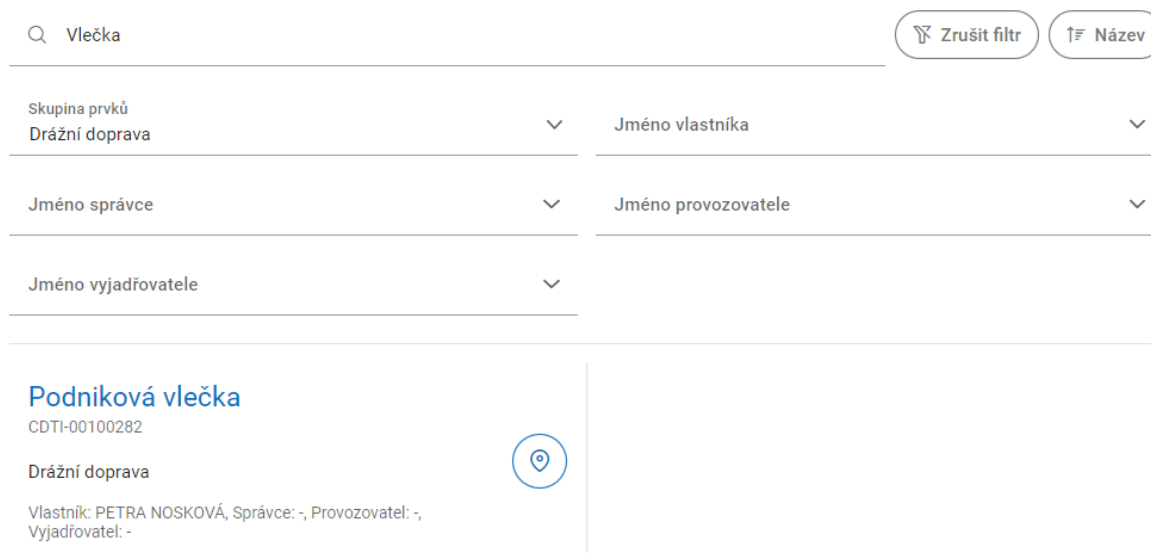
Vlečka

Zrušit filtr

Název

Skupina prvků
Drážní doprava

Jméno vlastníka

Jméno správce

Jméno provozovatele

Jméno vyjadřovatele

Podniková vlečka
CDTI-00100282

Drážní doprava

Vlastník: PETRA NOSKOVÁ, Správce: -, Provozovatel: -, Vyjadřovatel: -